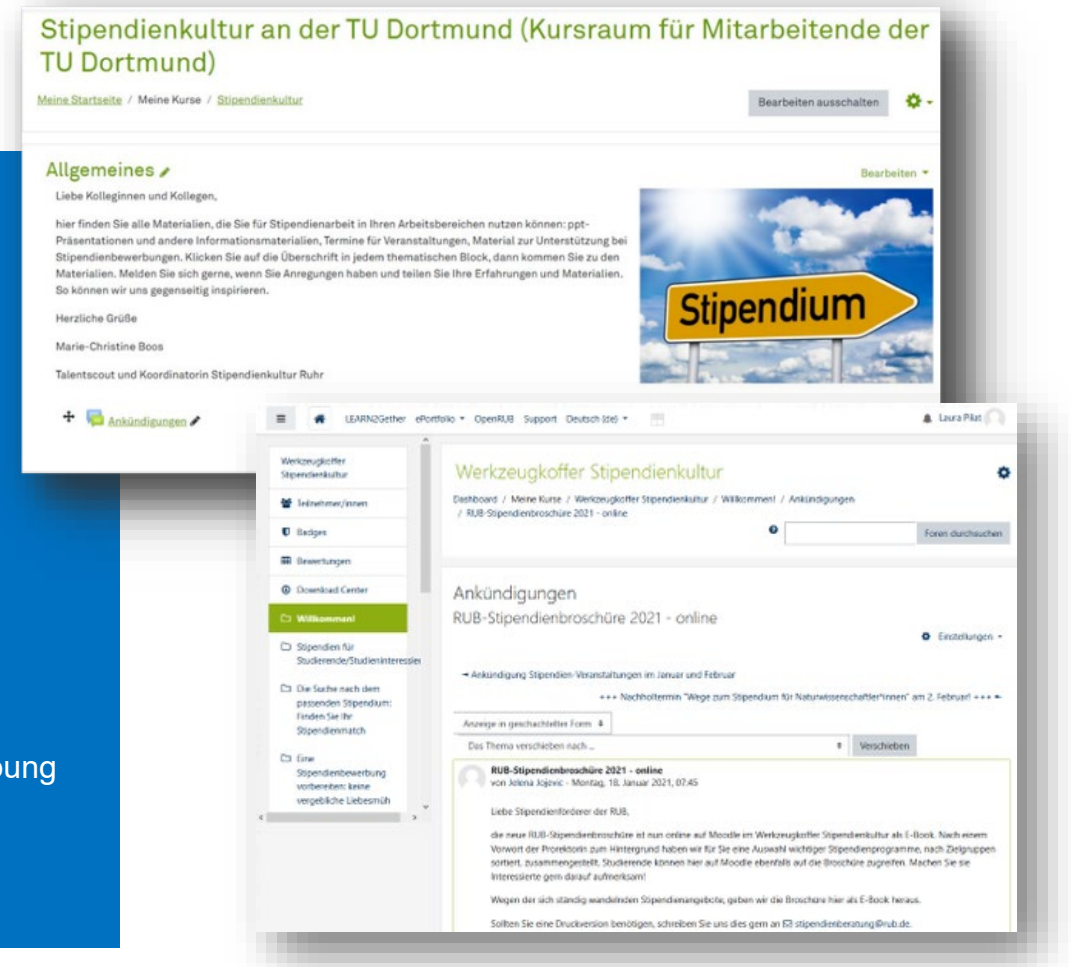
Stipendienkultur an der TU Dortmund (Kursraum für Mitarbeitende der TU Dortmund)

Meine Startseite / Meine Kurse / Stipendienkultur

Bearbeiten ausschalten

Allgemeines

Bearbeiten

Liebe Kolleginnen und Kollegen,

hier finden Sie alle Materialien, die Sie für Stipendienarbeit in Ihren Arbeitsbereichen nutzen können: ppt-Präsentationen und andere Informationsmaterialien, Termine für Veranstaltungen, Material zur Unterstützung bei Stipendienbewerbungen. Klicken Sie auf die Überschrift in jedem thematischen Block, dann kommen Sie zu den Materialien. Melden Sie sich gerne, wenn Sie Anregungen haben und teilen Sie Ihre Erfahrungen und Materialien. So können wir uns gegenseitig inspirieren.

Herzliche Grüße

Marie-Christine Boos

Talentscout und Koordinatorin Stipendienkultur Ruhr

Stipendium

Ankündigungen

bung

LEARN2Gether ePortfolio OpenRUB Support Deutsch (de)

Laura Pilat

Werkzeugkoffer Stipendienkultur

Teilnehmer/innen

Badges

Bewertungen

Download Center

Willkommen!

Stipendien für Studierende/Studieninteressie

Die Suche nach dem passenden Stipendium: Finden Sie Ihr Stipendienmatch

Eine Stipendienbewerbung vorbereiten: keine vergebliche Liebesmüh

Werkzeugkoffer Stipendienkultur

Dashboard / Meine Kurse / Werkzeugkoffer Stipendienkultur / Willkommen! / Ankündigungen / RUB-Stipendienbroschüre 2021 - online

Foren durchsuchen

Ankündigungen

RUB-Stipendienbroschüre 2021 - online

Einstellungen

Ankündigung Stipendien-Veranstaltungen im Januar und Februar

+++ Nachholtermin "Wege zum Stipendium für Naturwissenschaftler*innen" am 2. Februar! +++

Anzeige in geschachtelter Form

Das Thema verschieben nach ...

Verschieben

RUB-Stipendienbroschüre 2021 - online
von Jelena Jojevic - Montag, 18. Januar 2021, 07:45

Liebe Stipendienförderer der RUB,

die neue RUB-Stipendienbroschüre ist nun online auf Moodle im Werkzeugkoffer Stipendienkultur als E-Book. Nach einem Vorwort der Prorektorin zum Hintergrund haben wir für Sie eine Auswahl wichtiger Stipendienprogramme, nach Zielgruppen sortiert, zusammengestellt. Studierende können hier auf Moodle ebenfalls auf die Broschüre zugreifen. Machen Sie sie Interessierte gern darauf aufmerksam!

Wegen der sich ständig wandelnden Stipendienangebote, geben wir die Broschüre hier als E-Book heraus.

Sollten Sie eine Druckversion benötigen, schreiben Sie uns dies gern an stipendienberatung@rub.de.